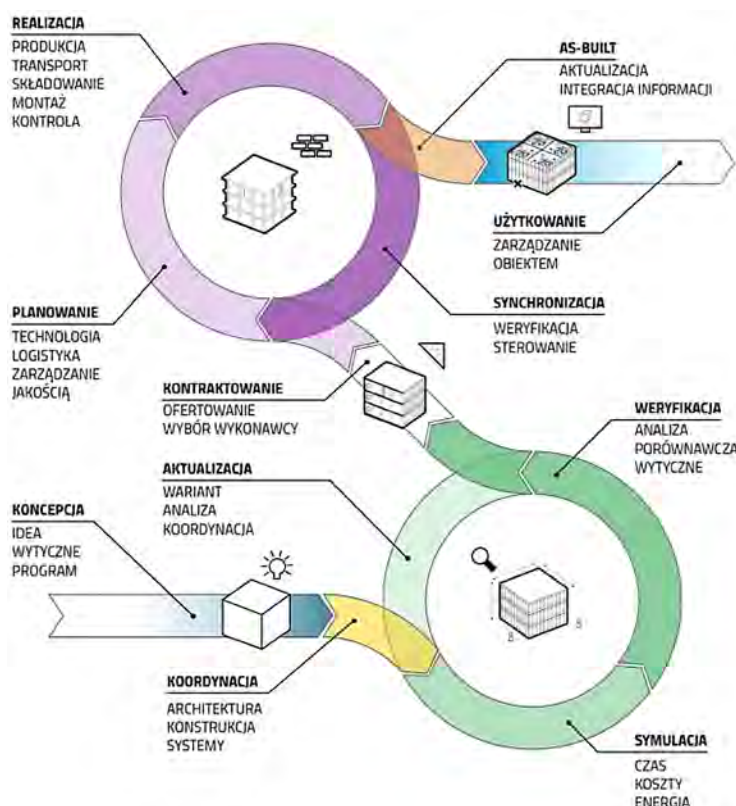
REALIZACJA
PRODUKCJA
TRANSPORT
SKŁADOWANIE
MONTAŻ
KONTROLA

AS-BUILT
AKTUALIZACJA
INTEGRACJA INFORMACJI

UŻYTKOWANIE
ZARZĄDZANIE
OBIEKTEM

PLANOWANIE
TECHNOLOGIA
LOGISTYKA
ZARZĄDZANIE
JAKOŚCIĄ

SYNCHRONIZACJA
WERYFIKACJA
STEROWANIE

KONTRAKTOWANIE
OFERTOWANIE
WYBÓR WYKONAWCY

WERYFIKACJA
ANALIZA
PORÓWNAWCZA
WYTYCZNE

AKTUALIZACJA
WARIANT
ANALIZA
KOORDYNACJA

KONCEPCJA
IDEA
WYTYCZNE
PROGRAM

KOORDYNACJA
ARCHITEKTURA
KONSTRUKCJA
SYSTEMY

SYMULACJA
CZAS
KOSZTY
ENERGIA